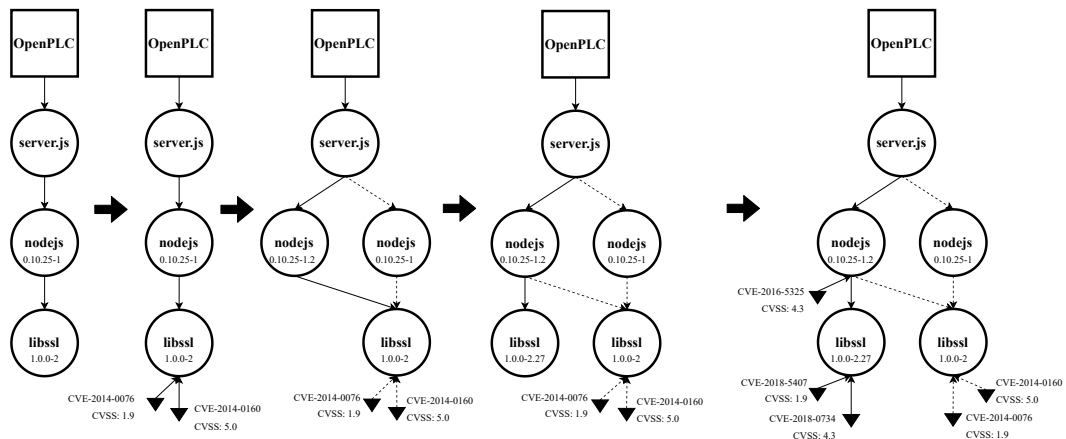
OpenPLC
server.js
nodejs
0.10.25-1
libssl
1.0.0-2

OpenPLC
server.js
nodejs
0.10.25-1
libssl
1.0.0-2
CVE-2014-0076
CVSS: 1.9
CVE-2014-0160
CVSS: 5.0

OpenPLC
server.js
nodejs
0.10.25-1.2
nodejs
0.10.25-1
libssl
1.0.0-2
CVE-2014-0076
CVSS: 1.9
CVE-2014-0160
CVSS: 5.0

OpenPLC
server.js
nodejs
0.10.25-1.2
nodejs
0.10.25-1
libssl
1.0.0-2.27
libssl
1.0.0-2
CVE-2014-0076
CVSS: 1.9
CVE-2014-0160
CVSS: 5.0

OpenPLC
server.js
nodejs
0.10.25-1.2
nodejs
0.10.25-1
CVE-2016-5325
CVSS: 4.3
libssl
1.0.0-2.27
libssl
1.0.0-2
CVE-2018-5407
CVSS: 1.9
CVE-2018-0734
CVSS: 4.3
CVE-2014-0160
CVSS: 5.0
CVE-2014-0076
CVSS: 1.9